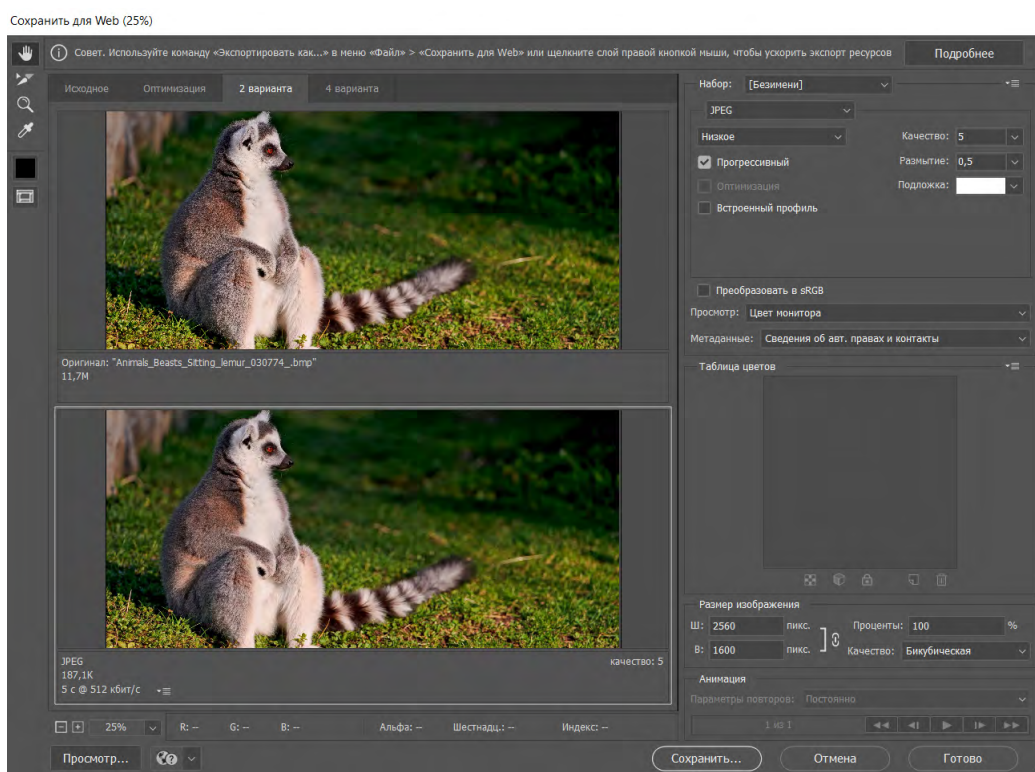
Сохранить для Web (25%)

Совет. Используйте команду «Экспортировать как...» в меню «Файл» > «Сохранить для Web» или щелкните слой правой кнопкой мыши, чтобы ускорить экспорт ресурсов

Подробнее

Исходное | Оптимизация | 2 варианта | 4 варианта

Оригинал: "Animals_Beasts_Sitting_lemur_030774_.bmp"
11,7M

JPEG
187,1K
5 с @ 512 кбит/с

качество: 5

25%

R: --
G: --
B: --
Альфа: --
Шестнадц.: --
Индекс: --

Набор: [Безимени]

JPEG

Низкое

Качество: 5

Прогрессивный

Размытие: 0,5

Оптимизация

Подложка:

Встроенный профиль

Преобразовать в sRGB

Просмотр: Цвет монитора

Метаданные: Сведения об авт. правах и контакты

Таблица цветов

Размер изображения

Ш: 2560 пикс.

В: 1600 пикс.

Проценты: 100 %

Качество: Бикубическая

Анимация

Параметры повторов: Постоянно

1 из 1

Просмотр...

Сохранить...

Отмена

Готово